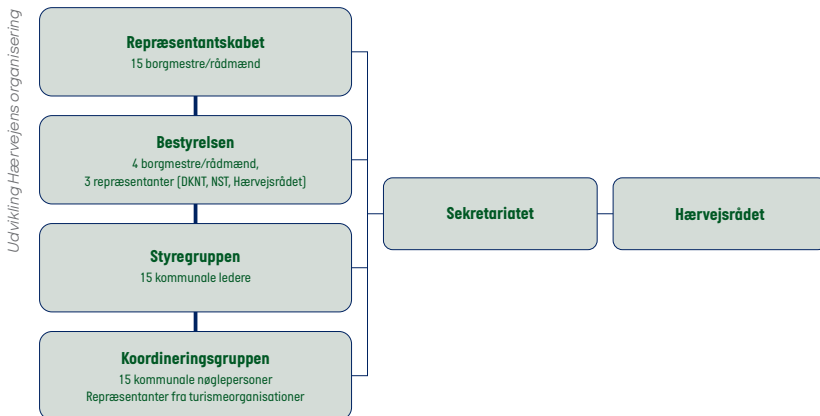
Udvikling Hærvejens organisering

Repræsentantskabet
15 borgmestre/rådmænd

Bestyrelsen
4 borgmestre/rådmænd,
3 repræsentanter (DKNT, NST, Hærvejsrådet)

Styregruppen
15 kommunale ledere

Koordineringsgruppen
15 kommunale nøglepersoner
Repræsentanter fra turismeorganisationer

Sekretariatet

Hærvejsrådet